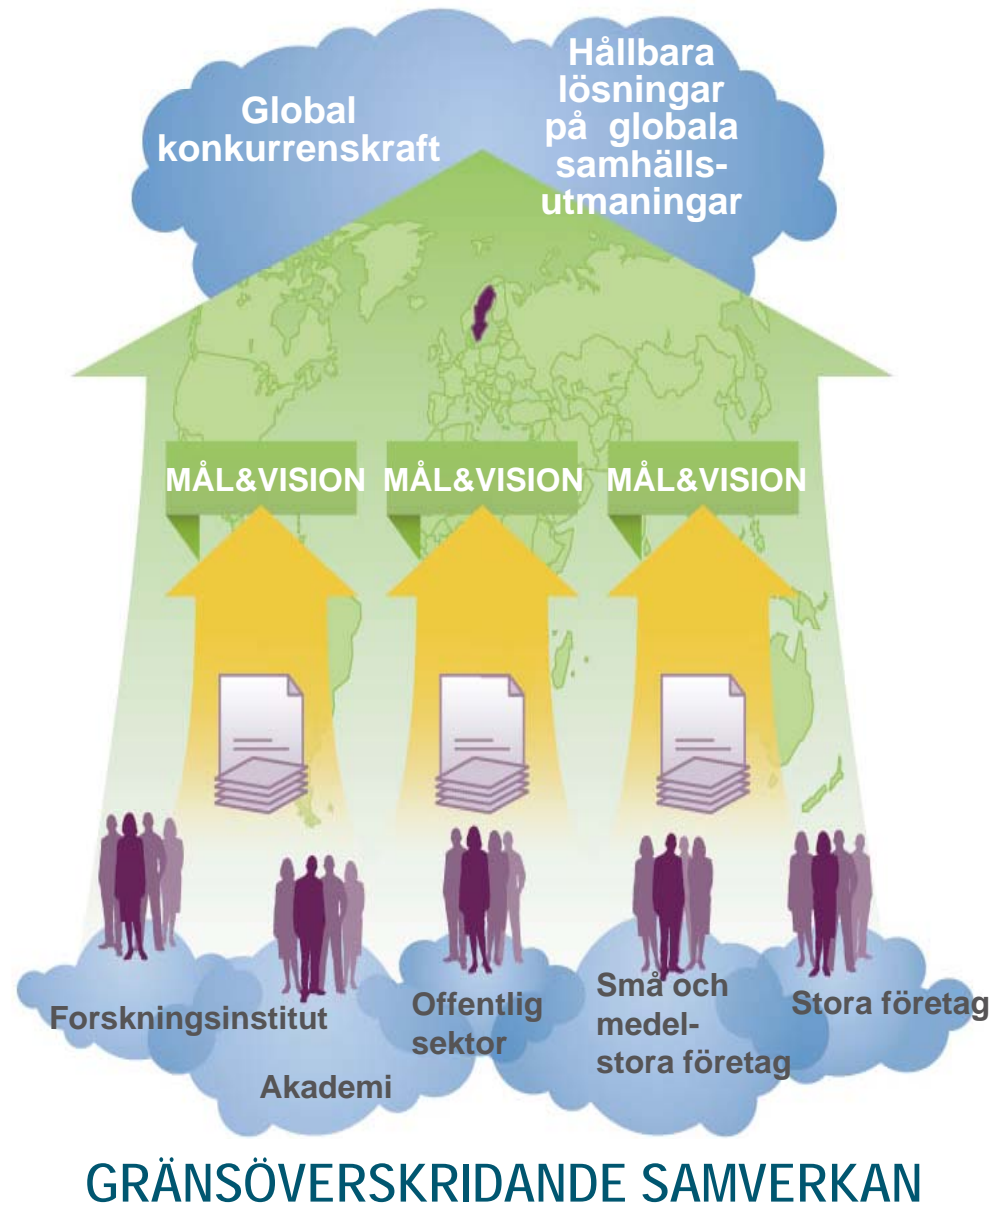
Global konkurrenskraft

Hållbara lösningar på globala samhällsutmaningar

MÅL&VISION MÅL&VISION MÅL&VISION

Forskningsinstitut

Akademi

Offentlig sektor

Små och medelstora företag

Stora företag

GRÄNSÖVERSKRIDANDE SAMVERKAN